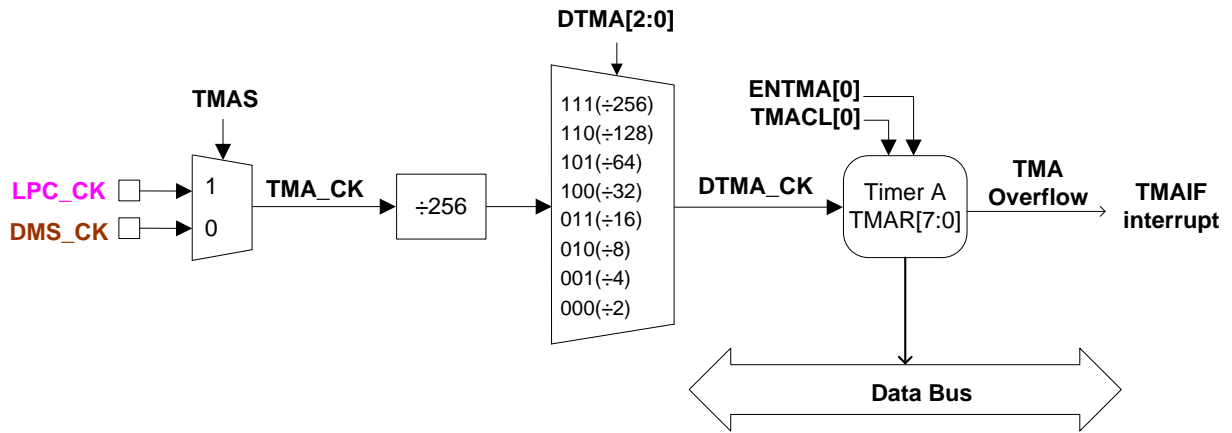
DTMA[2:0]

TMAS

ENTMA[0]

TMACL[0]

LPC_CK

DMS_CK

1

0

TMA_CK

÷256

111(÷256)
110(÷128)
101(÷64)
100(÷32)
011(÷16)
010(÷8)
001(÷4)
000(÷2)

DTMA_CK

Timer A
TMAR[7:0]

TMA
Overflow

TMAIF
interrupt

Data Bus